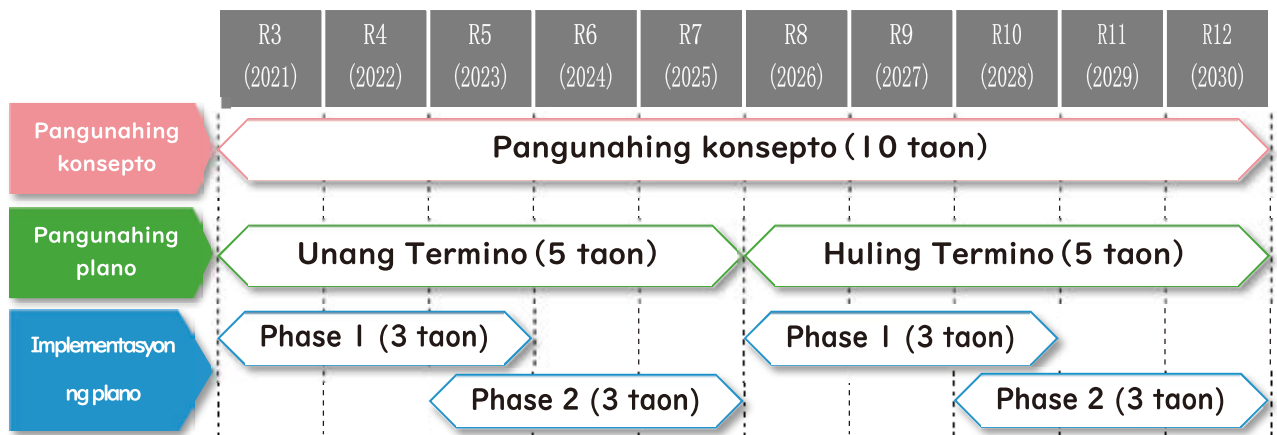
| | R3 (2021) | R4 (2022) | R5 (2023) | R6 (2024) | R7 (2025) | R8 (2026) | R9 (2027) | R10 (2028) | R11 (2029) | R12 (2030) |
|---|---|---|---|---|---|---|---|---|---|---|

Pangunahing konsepto
Pangunahing konsepto (10 taon)

Pangunahing plano
Unang Termino (5 taon)
Huling Termino (5 taon)

Implementasyon ng plano
Phase 1 (3 taon)
Phase 2 (3 taon)
Phase 1 (3 taon)
Phase 2 (3 taon)